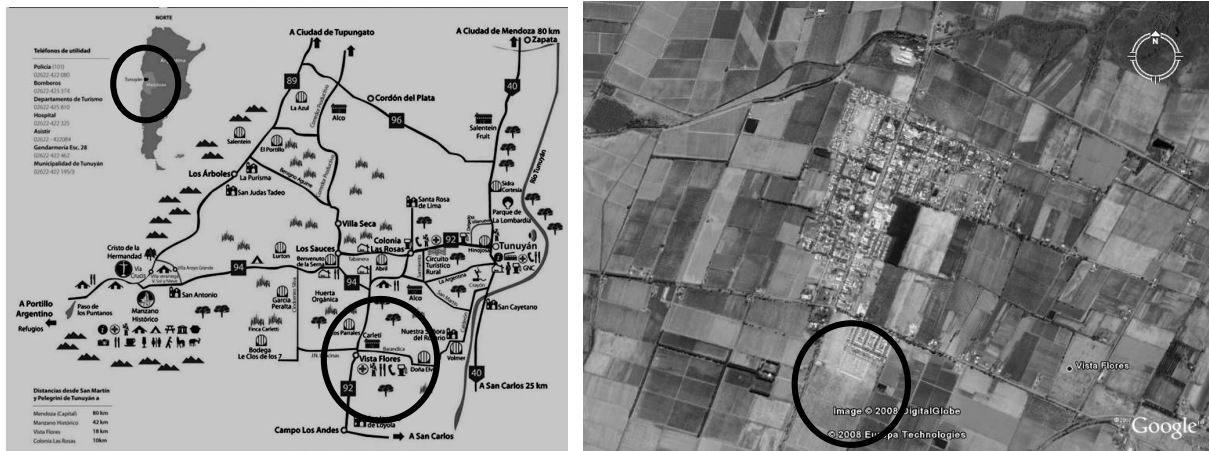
NORTE

Teléfonos de utilidad
Policía (101)
(02622) 422 080
Bomberos
(02622) 425 810
Departamento de Turismo
(02622) 425 374
Hospital
(02622) 422 325
Asistir
(02622) 422084
Gendarmería Esc. 28
(02622) 422 467
Municipalidad de Tunuyán
(02622) 422 195/3

Tunuyán

A Ciudad de Tupungato
A Ciudad de Mendoza 80 km
Zapata
89
40
96
La Azul
Alco
Cordón del Plata
Salentein Fruit
Salentein
El Portillo
Los Árboles
La Purísima
San Judas Tadeo
Santa Rosa de Lima
Sidra Cortesía
Parque de La Lombardía
Río Tunuyán
Villa Seca
Colonia Las Rosas
92
Tunuyán
Cristo de la Hermandad
Vía Crucis
94
Lurton
Los Sauces
Benvenuto de la Serna
Tabanera
Abril
Circuito Turístico Rural
Hinojosa
GNC
La Argentina
San Antonio
Paso de los Puntanos
A Portillo Argentino
Refugios
Manzano Histórico
García Peralta
Finca Carletti
Bodega Le Clos de los 7
Huerta Orgánica
94
Alco
Crayón
San Cayetano
Los Parrales
Carleti
Nuestra Señora del Rosario
Barandica
Vista Flores
Doña Elvira
Volmer
92
40
A San Carlos 25 km
Campo Los Andes
de Loyola
A San Carlos

Distancias desde San Martín y Pelegrini de Tunuyán a
Mendoza (Capital) 80 km
Manzano Histórico 42 km
Vista Flores 18 km
Colonia Las Rosas 10km

N
Vista Flores
Image © 2008 DigitalGlobe
© 2008 Europa Technologies
Google